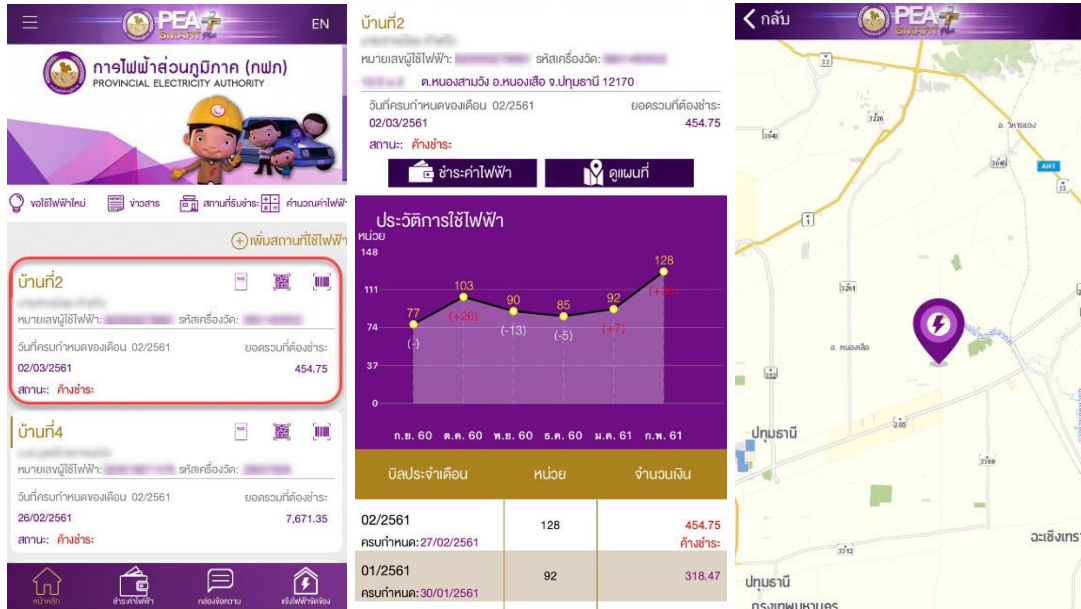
PEA SMART PLUS
EN
การไฟฟ้าส่วนภูมิภาค (กฟภ)
PROVINCIAL ELECTRICITY AUTHORITY
ขอใช้ไฟฟ้าใหม่ ข่าวสาร สถานที่รับชำระ คำนวณค่าไฟฟ้า
เพิ่มสถานที่ใช้ไฟฟ้า
บ้านที่2
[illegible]
หมายเลขผู้ใช้ไฟฟ้า: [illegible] รหัสเครื่องวัด: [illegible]
วันที่ครบกำหนดของเดือน 02/2561 ยอดรวมที่ต้องชำระ
02/03/2561 454.75
สถานะ: ค้างชำระ
บ้านที่4
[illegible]
หมายเลขผู้ใช้ไฟฟ้า: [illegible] รหัสเครื่องวัด: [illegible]
วันที่ครบกำหนดของเดือน 02/2561 ยอดรวมที่ต้องชำระ
26/02/2561 7,671.35
สถานะ: ค้างชำระ
หน้าหลัก ชำระค่าไฟฟ้า กล่องข้อความ แจ้งไฟฟ้าขัดข้อง

บ้านที่2
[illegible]
หมายเลขผู้ใช้ไฟฟ้า: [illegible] รหัสเครื่องวัด: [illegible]
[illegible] ต.หนองสามวัง อ.หนองเสือ จ.ปทุมธานี 12170
วันที่ครบกำหนดของเดือน 02/2561 ยอดรวมที่ต้องชำระ
02/03/2561 454.75
สถานะ: ค้างชำระ
ชำระค่าไฟฟ้า
ดูแผนที่
ประวัติการใช้ไฟฟ้า
หน่วย
148
111
74
37
0
77 (-)
103 (+26)
90 (-13)
85 (-5)
92 (+7)
128 (+36)
ก.ย. 60 ต.ค. 60 พ.ย. 60 ธ.ค. 60 ม.ค. 61 ก.พ. 61

| บิลประจำเดือน | หน่วย | จำนวนเงิน |
|---|---|---|
| 02/2561 ครบกำหนด:27/02/2561 | 128 | 454.75 ค้างชำระ |
| 01/2561 ครบกำหนด:30/01/2561 | 92 | 318.47 |

กลับ
PEA SMART PLUS
33
3214
3346
อ. วิหารแดง
AH1
1
3241
อ. หนองเสือ
ปทุมธานี
305
3569
3312
ปทุมธานี
ฉะเชิงเทรา
กรุงเทพมหานคร